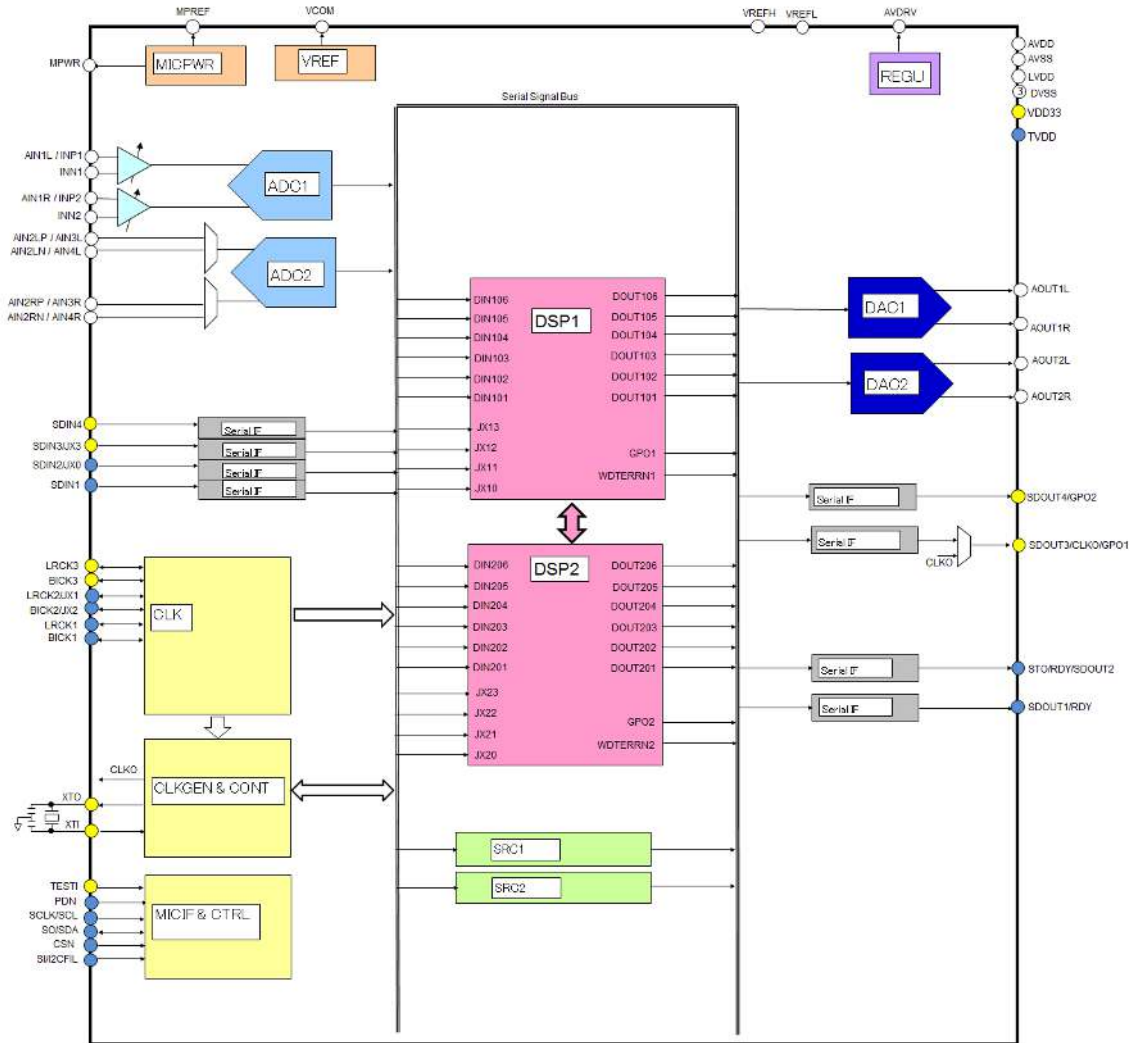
MPREF
VCOM
VREFH
VREFL
AVDRV
MPWR
MICPWR
VREF
REGU
AVDD
AVSS
LVDD
3 DVSS
VDD33
TVDD
Serial Signal Bus
AIN1L / INP1
INN1
AIN1R / INP2
INN2
ADC1
AIN2LP / AIN3L
AIN2LN / AIN4L
ADC2
AIN2RP / AIN3R
AIN2RN / AIN4R
DIN106
DIN105
DIN104
DIN103
DIN102
DIN101
DSP1
DOUT106
DOUT105
DOUT104
DOUT103
DOUT102
DOUT101
DAC1
DAC2
AOUT1L
AOUT1R
AOUT2L
AOUT2R
SDIN4
SDIN3UX3
SDIN2UX0
SDIN1
Serial IF
Serial IF
Serial IF
Serial IF
JX13
JX12
JX11
JX10
GPO1
WDTERRN1
Serial IF
SDOUT4/GPO2
Serial IF
CLKO
SDOUT3/CLKO/GPO1
LRCK3
BICK3
LRCK2UX1
BICK2UX2
LRCK1
BICK1
CLK
DIN206
DIN205
DIN204
DIN203
DIN202
DIN201
DSP2
DOUT206
DOUT205
DOUT204
DOUT203
DOUT202
DOUT201
JX23
JX22
JX21
JX20
GPO2
WDTERRN2
Serial IF
STO/RDY/SDOUT2
Serial IF
SDOUT1/RDY
CLKO
CLKGEN & CONT
XTO
XTI
SRC1
SRC2
TESTI
PDN
SCLK/SCL
SO/SDA
CSN
SI/I2CFIL
MICIF & CTRL